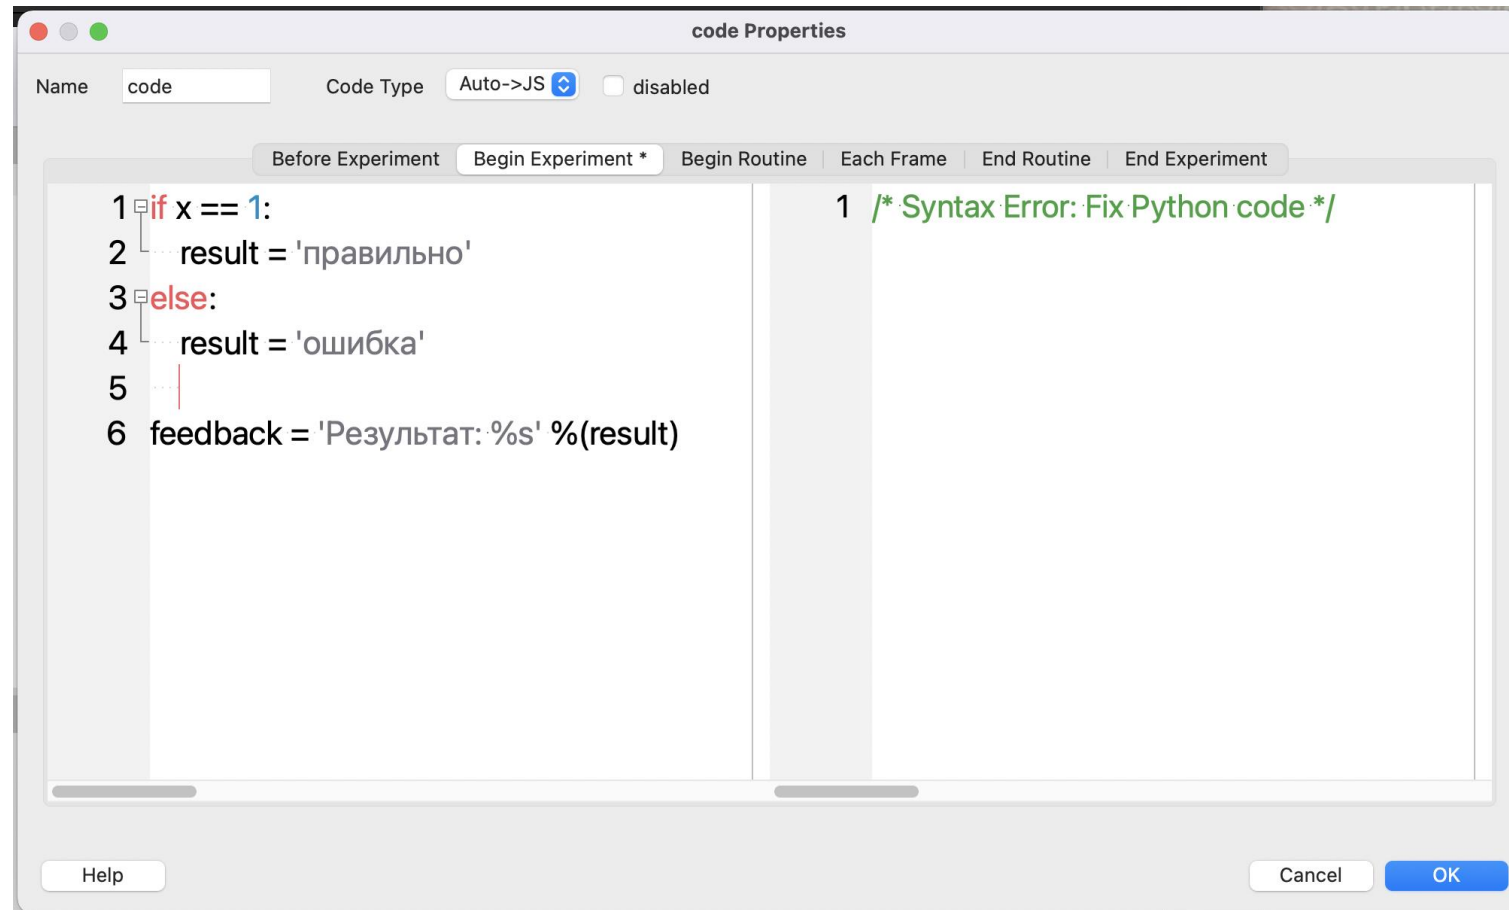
code Properties

Name code Code Type Auto->JS disabled

Before Experiment | Begin Experiment * | Begin Routine | Each Frame | End Routine | End Experiment

1 if x == 1:
2 result = 'правильно'
3 else:
4 result = 'ошибка'
5
6 feedback = 'Результат: %s' %(result)

1 /* Syntax Error: Fix Python code */

Help

Cancel OK